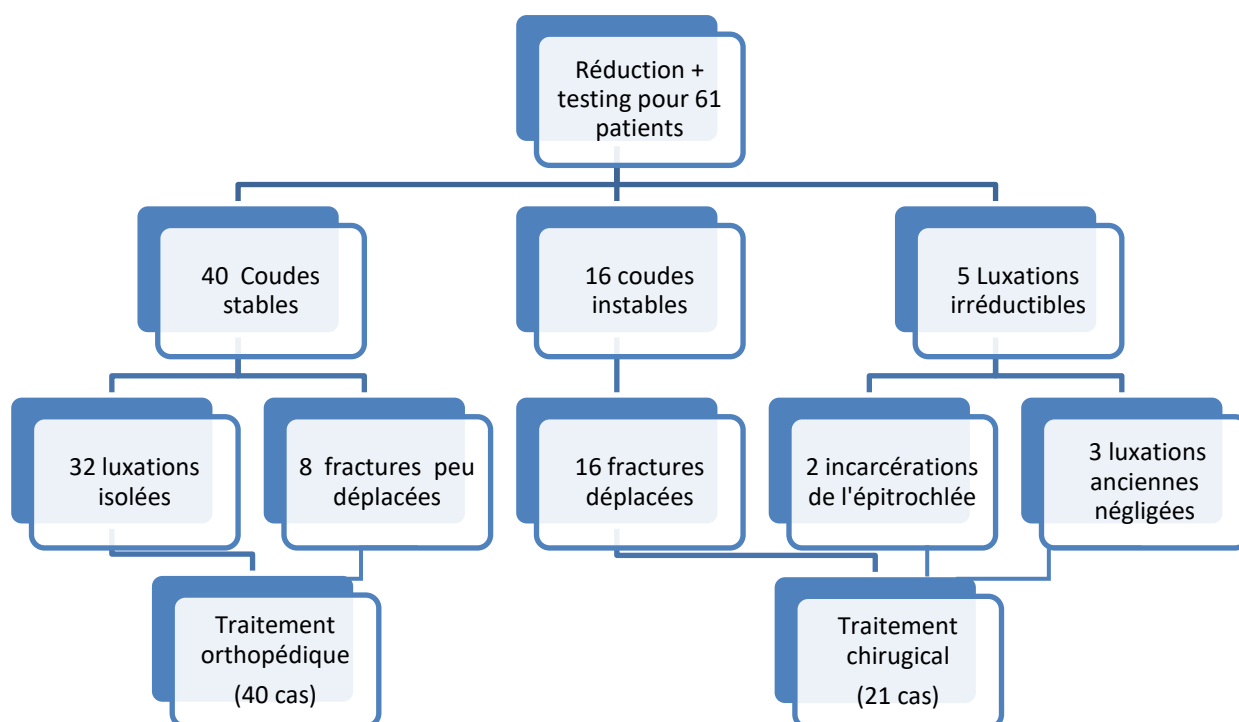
Réduction + testing pour 61 patients

40 Coudes stables

16 coudes instables

5 Luxations irréductibles

32 luxations isolées

8 fractures peu déplacées

16 fractures déplacées

2 incarcérations de l'épitrochlée

3 luxations anciennes négligées

Traitement orthopédique

(40 cas)

Traitement chirugical

(21 cas)